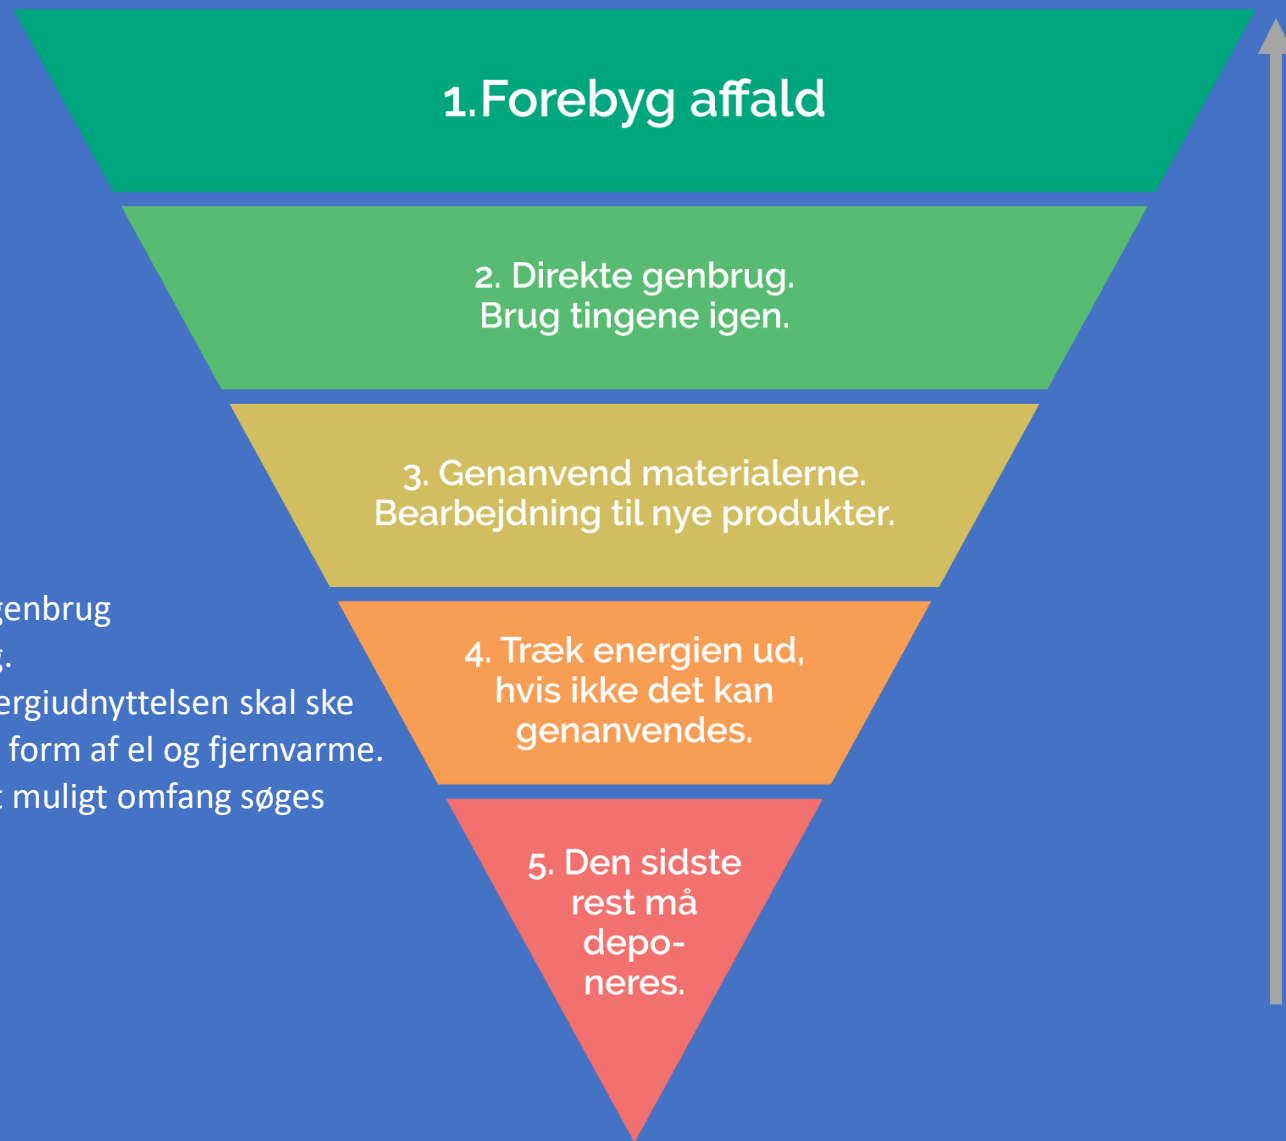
1.Forebyg affald

2. Direkte genbrug.
Brug tingene igen.

3. Genanvend materialerne.
Bearbejdning til nye produkter.

4. Træk energien ud, hvis ikke det kan genanvendes.

5. Den sidste rest må deponeres.

genbrug
g.
ergiudnyttelsen skal ske
form af el og fjernvarme.
t muligt omfang søges